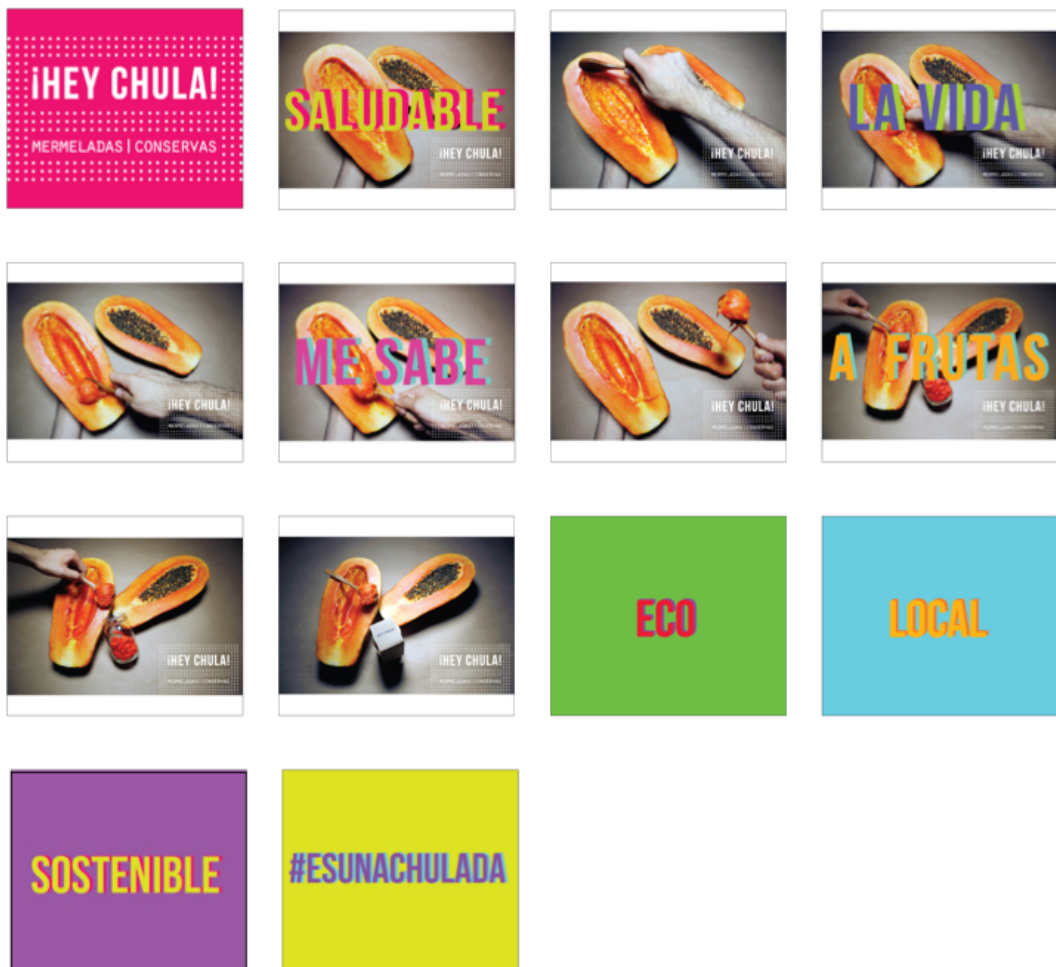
¡HEY CHULA!
MERMELADAS | CONSERVAS

SALUDABLE
¡HEY CHULA!
MERMELADAS | CONSERVAS

¡HEY CHULA!
MERMELADAS | CONSERVAS

LA VIDA
¡HEY CHULA!
MERMELADAS | CONSERVAS

¡HEY CHULA!
MERMELADAS | CONSERVAS

ME SABE
¡HEY CHULA!
MERMELADAS | CONSERVAS

¡HEY CHULA!
MERMELADAS | CONSERVAS

A FRUTAS
¡HEY CHULA!
MERMELADAS | CONSERVAS

¡HEY CHULA!
MERMELADAS | CONSERVAS

¡HEY CHULA!
MERMELADAS | CONSERVAS

ECO

LOCAL

SOSTENIBLE

#ESUNACHULADA